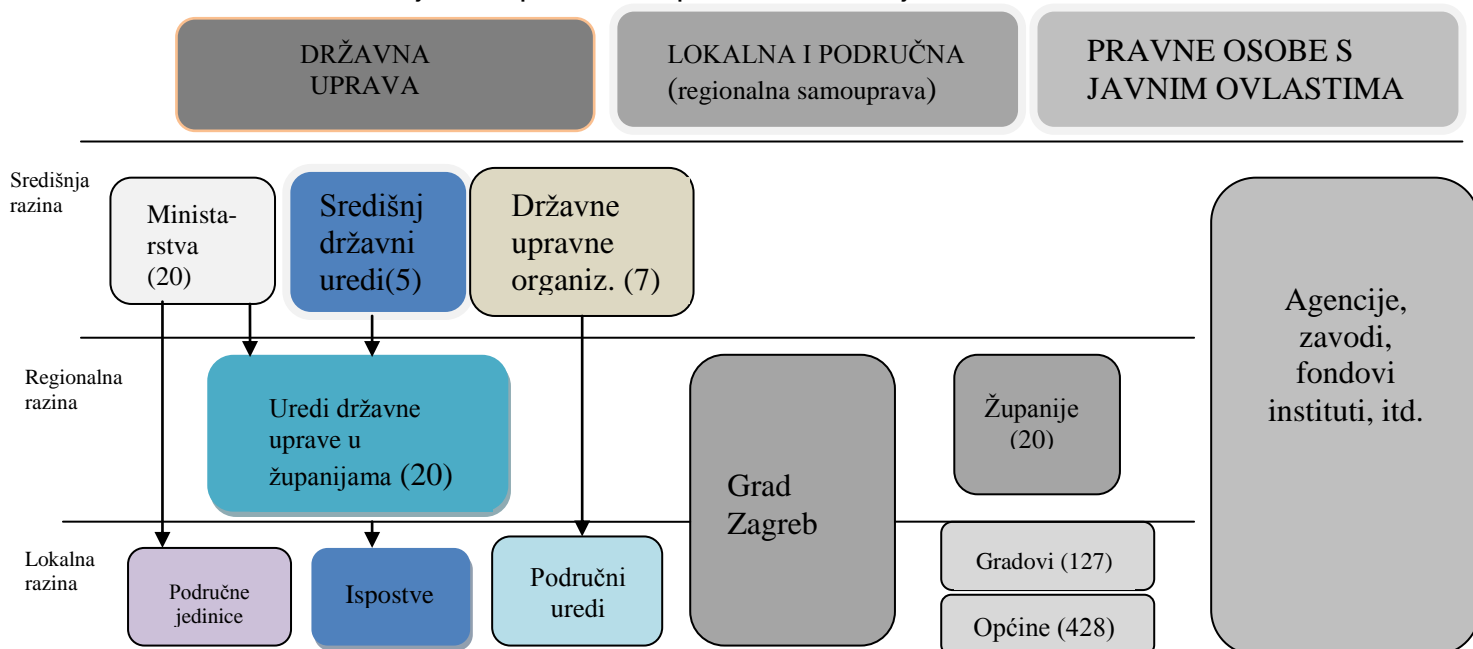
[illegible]

DRŽAVNA UPRAVA

LOKALNA I PODRUČNA (regionalna samouprava)

PRAVNE OSOBE S JAVNIM OVLASTIMA

Središnja razina

Ministarstva (20)

Središnj državni uredi(5)

Državne upravne organiz. (7)

Agencije, zavodi, fondovi instituti, itd.

Regionalna razina

Uredi državne uprave u županijama (20)

Grad Zagreb

Županije (20)

Lokalna razina

Područne jedinice

Ispostve

Područni uredi

Gradovi (127)

Općine (428)